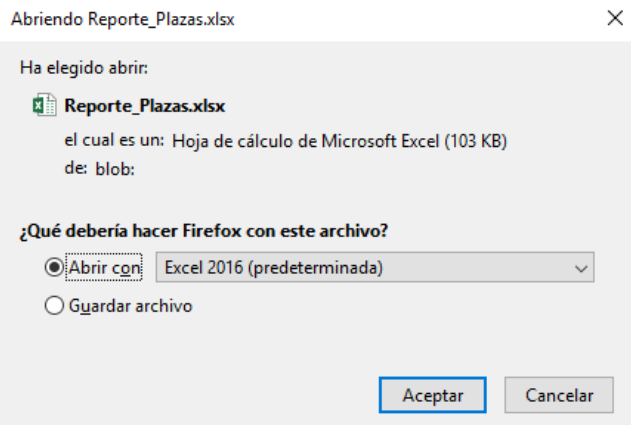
Abriendo Reporte_Plazas.xlsx

×

Ha elegido abrir:

Reporte_Plazas.xlsx

el cual es un: Hoja de cálculo de Microsoft Excel (103 KB)

de: blob:

¿Qué debería hacer Firefox con este archivo?

Abrir con Excel 2016 (predeterminada)

Guardar archivo

Aceptar Cancelar